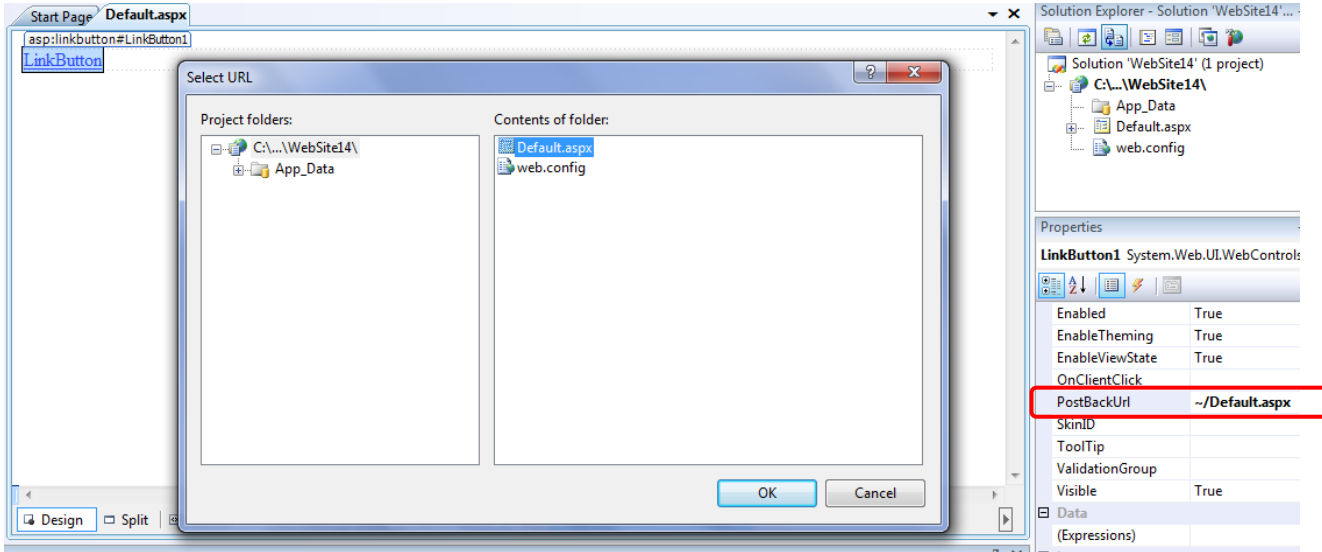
Start Page Default.aspx

asp:linkbutton#LinkButton1

LinkButton

Select URL

Project folders:

C:\...\WebSite14\

App_Data

Contents of folder:

Default.aspx

web.config

OK Cancel

Design Split

Solution Explorer - Solution 'WebSite14'...

Solution 'WebSite14' (1 project)

C:\...\WebSite14\

App_Data

Default.aspx

web.config

Properties

LinkButton1 System.Web.UI.WebControls

| Enabled | True |
|---|---|
| EnableTheming | True |
| EnableViewState | True |
| OnClientClick | |
| PostBackUrl | ~/Default.aspx |
| SkinID | |
| ToolTip | |
| ValidationGroup | |
| Visible | True |
| Data | |
| (Expressions) | |